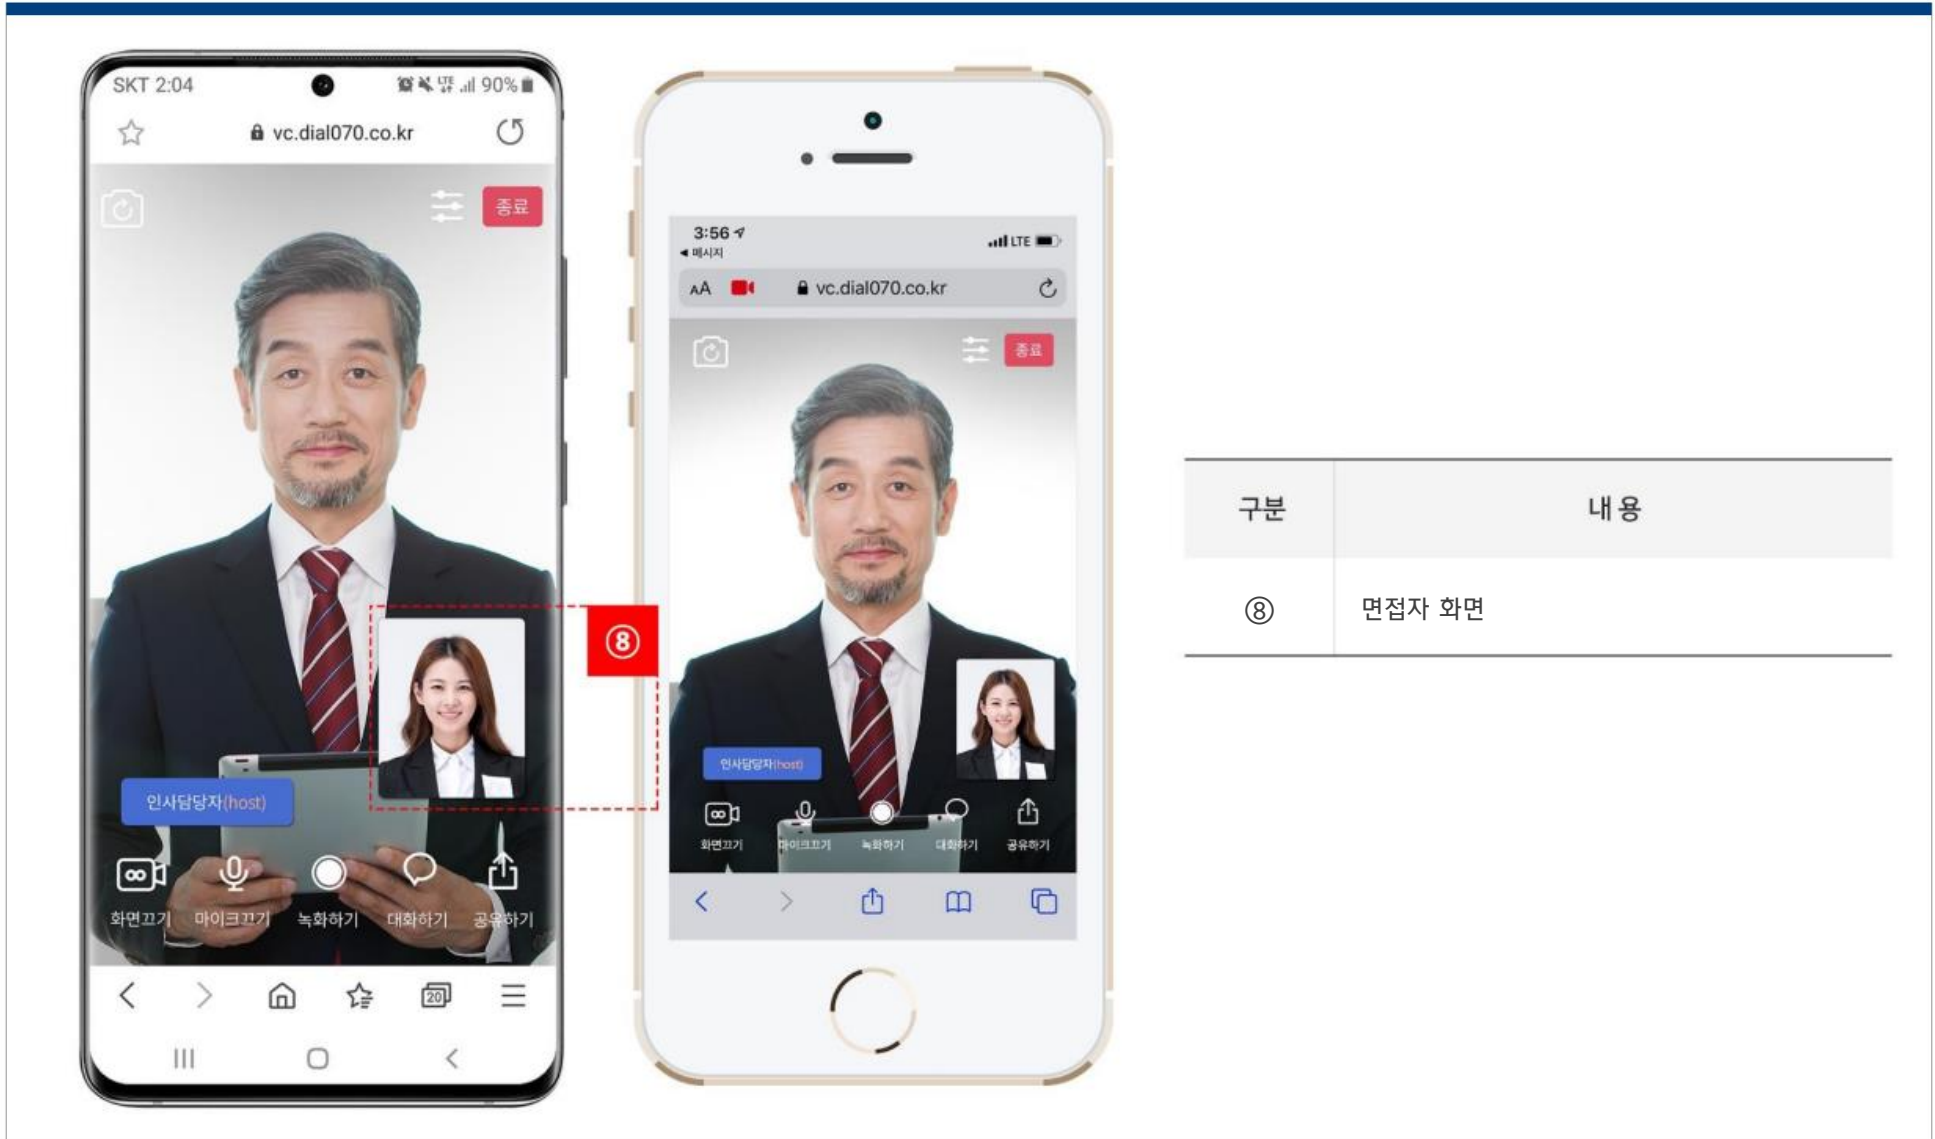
SKT 2:04 90%

vc.dial070.co.kr

종료

인사담당자(host)

화면끄기 마이크끄기 녹화하기 대화하기 공유하기

20

⑧

3:56
◀ 메시지
LTE

AA vc.dial070.co.kr

종료

인사담당자(host)

화면끄기 마이크끄기 녹화하기 대화하기 공유하기

| 구분 | 내 용 |
|---|---|
| ⑧ | 면접자 화면 |